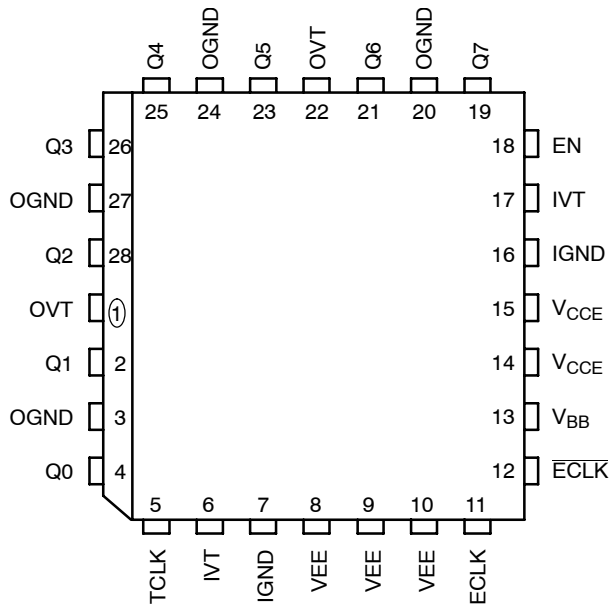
Q4 OGND Q5 OVT Q6 OGND Q7

25 24 23 22 21 20 19

Q3 26
OGND 27
Q2 28
OVT 1
Q1 2
OGND 3
Q0 4

18 EN
17 IVT
16 IGND
15 $V_{CCE}$
14 $V_{CCE}$
13 $V_{BB}$
12 $\overline{ECLK}$

5 6 7 8 9 10 11

TCLK IVT IGND VEE VEE VEE ECLK